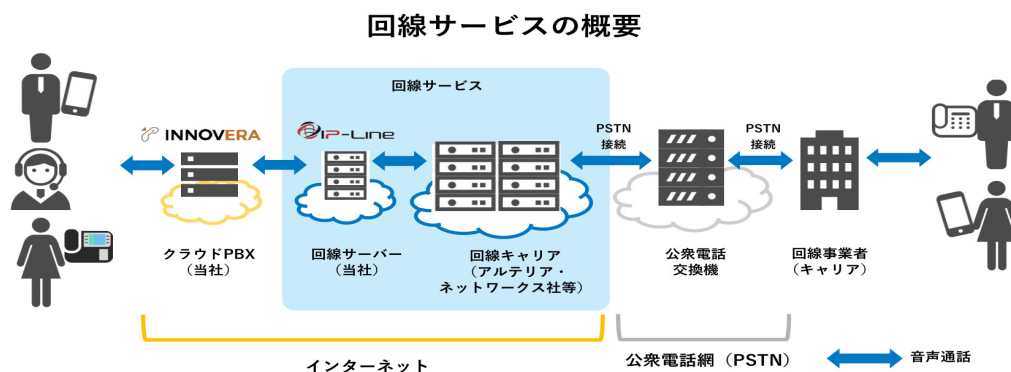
回線サービスの概要

回線サービス

INNOVERA

IP-Line

PSTN
接続

PSTN
接続

クラウドPBX
（当社）

回線サーバー
（当社）

回線キャリア
（アルテリア・
ネットワークス社等）

公衆電話
交換機

回線事業者
（キャリア）

インターネット

公衆電話網（PSTN）

音声通話